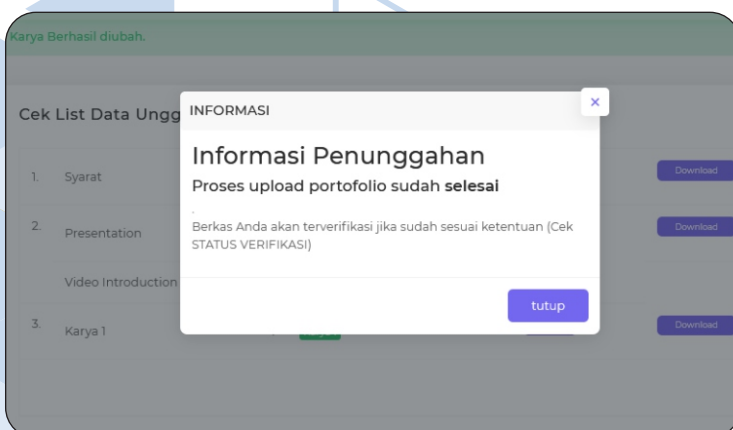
Karya Berhasil diubah.

Cek List Data Ungg

1. Syarat

2. Presentation

Video Introduction

3. Karya 1

Download

Download

Download

INFORMASI

×

Informasi Penunggahan

Proses upload portofolio sudah **selesai**

.

Berkas Anda akan terverifikasi jika sudah sesuai ketentuan (Cek STATUS VERIFIKASI)

tutup